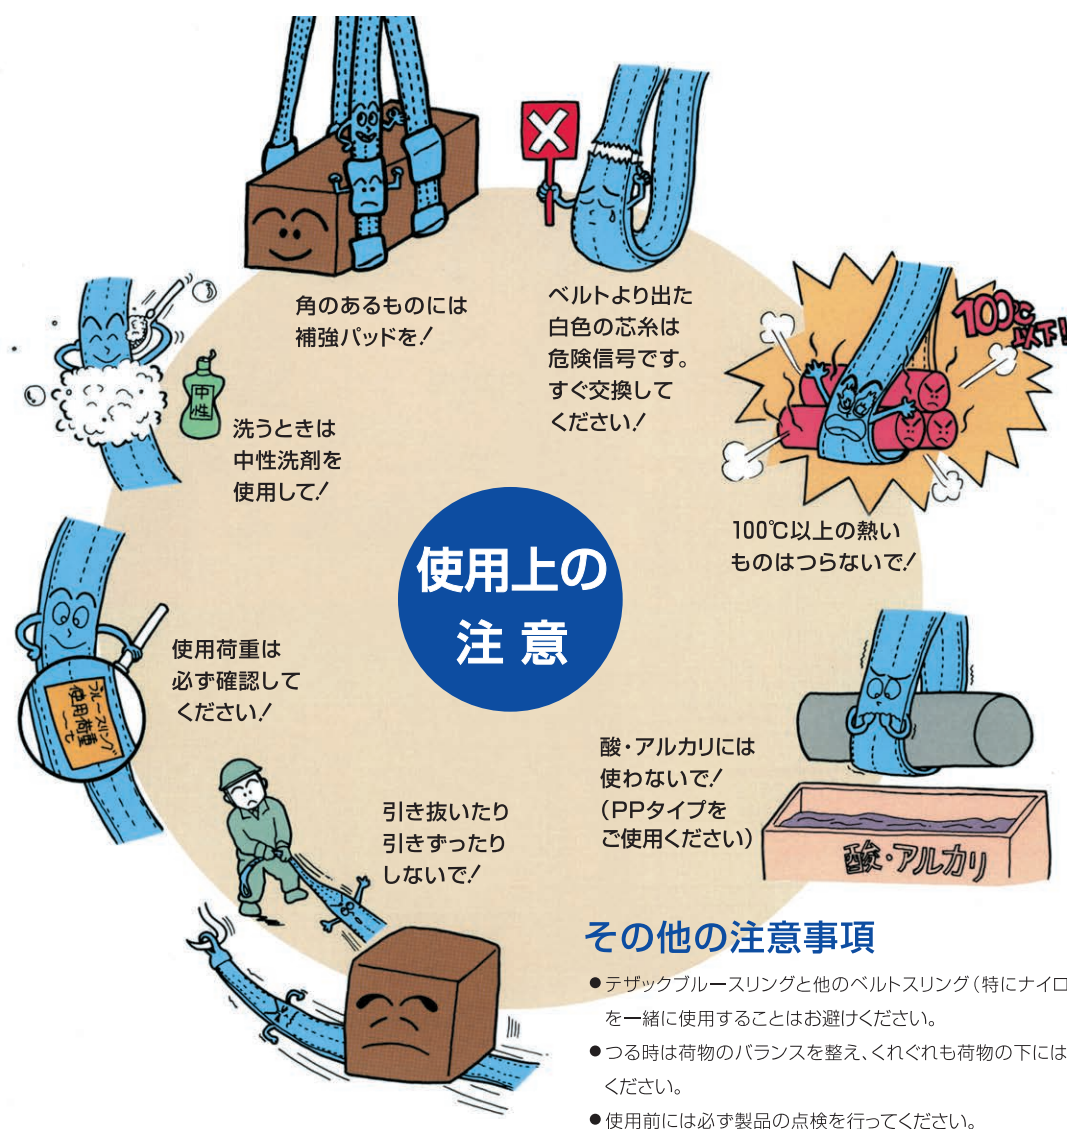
角のあるものには
補強パッドを！

ベルトより出た
白色の芯糸は
危険信号です。
すぐ交換して
ください！

100℃以下！

100℃以上の熱い
ものはつらないで！

中性

洗うときは
中性洗剤を
使用して！

使用上の
注意

ブルースリング
使用荷重
t

使用荷重は
必ず確認して
ください！

酸・アルカリには
使わないで！
（PPタイプを
ご使用ください）

酸・アルカリ

引き抜いたり
引きずったり
しないで！

その他の注意事項

● テザックブルースリングと他のベルトスリング（特にナイロ
を一緒に使用することはお避けください。
● つる時は荷物のバランスを整え、くれぐれも荷物の下には
ください。
● 使用前には必ず製品の点検を行ってください。